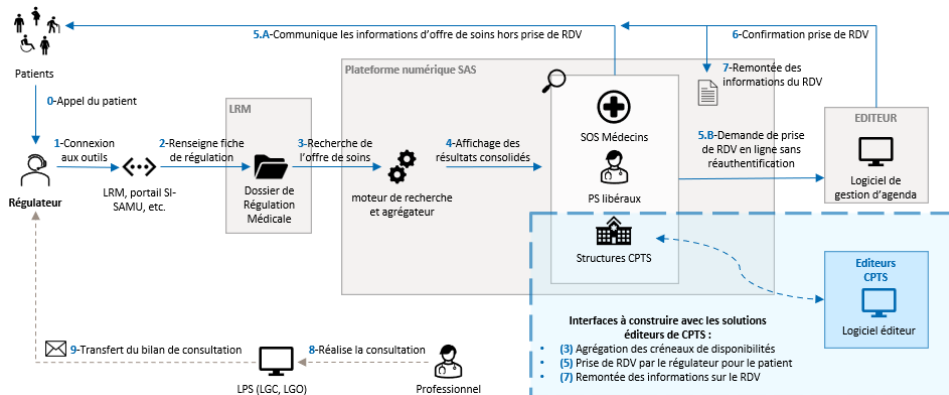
Patients

0-Appel du patient

5.A-Communique les informations d'offre de soins hors prise de RDV

6-Confirmation prise de RDV

Plateforme numérique SAS

7-Remontée des informations du RDV

LRM

Régulateur

1-Connexion aux outils

LRM, portail SI-SAMU, etc.

2-Renseigne fiche de régulation

Dossier de Régulation Médicale

3-Recherche de l'offre de soins

moteur de recherche et agrégateur

4-Affichage des résultats consolidés

SOS Médecins

PS libéraux

Structures CPTS

5.B-Demande de prise de RDV en ligne sans réauthentification

EDITEUR

Logiciel de gestion d'agenda

Editeurs CPTS

Logiciel éditeur

Interfaces à construire avec les solutions éditeurs de CPTS :

- (3) Agrégation des créneaux de disponibilités
- (5) Prise de RDV par le régulateur pour le patient
- (7) Remontée des informations sur le RDV

9-Transfert du bilan de consultation

8-Réalise la consultation

LPS (LGC, LGO)

Professionnel